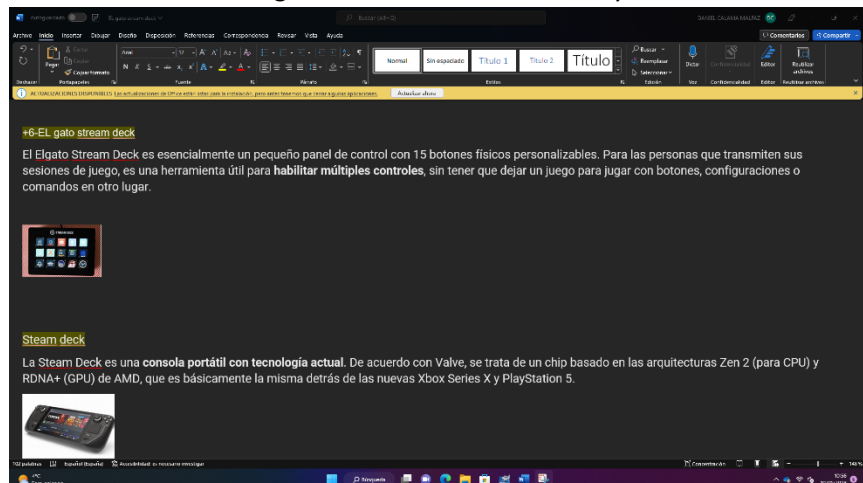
Autoguardado  El gato stream deck  Buscar (Alt+Q)  DANIEL CALAMA MUÑOZ

Archivo Inicio Insertar Dibujar Diseño Disposición Referencias Correspondencia Revisar Vista Ayuda

Comentarios  Compartir

Pegar  Cortar  Copiar  Copiar formato  Portapapeles  Arial  Fuente  Párrafo  Normal  Sin espaciado  Título 1  Título 2  Título  Estilos  Buscar  Reemplazar  Seleccionar  Edición  Dictar  Voz  Confidencialidad  Editor  Reutilizar archivos

ACTUALIZACIONES DISPONIBLES  Las actualizaciones de Office están listas para la instalación, pero antes tenemos que cerrar algunas aplicaciones.  Actualizar ahora

+6-EL gato stream deck

El Elgato Stream Deck es esencialmente un pequeño panel de control con 15 botones físicos personalizables. Para las personas que transmiten sus sesiones de juego, es una herramienta útil para habilitar múltiples controles, sin tener que dejar un juego para jugar con botones, configuraciones o comandos en otro lugar.

Steam deck

La Steam Deck es una consola portátil con tecnología actual. De acuerdo con Valve, se trata de un chip basado en las arquitecturas Zen 2 (para CPU) y RDNA+ (GPU) de AMD, que es básicamente la misma detrás de las nuevas Xbox Series X y PlayStation 5.

102 palabras  Español (España)  Accesibilidad: es necesario investigar  Concentración  140%

Búsqueda